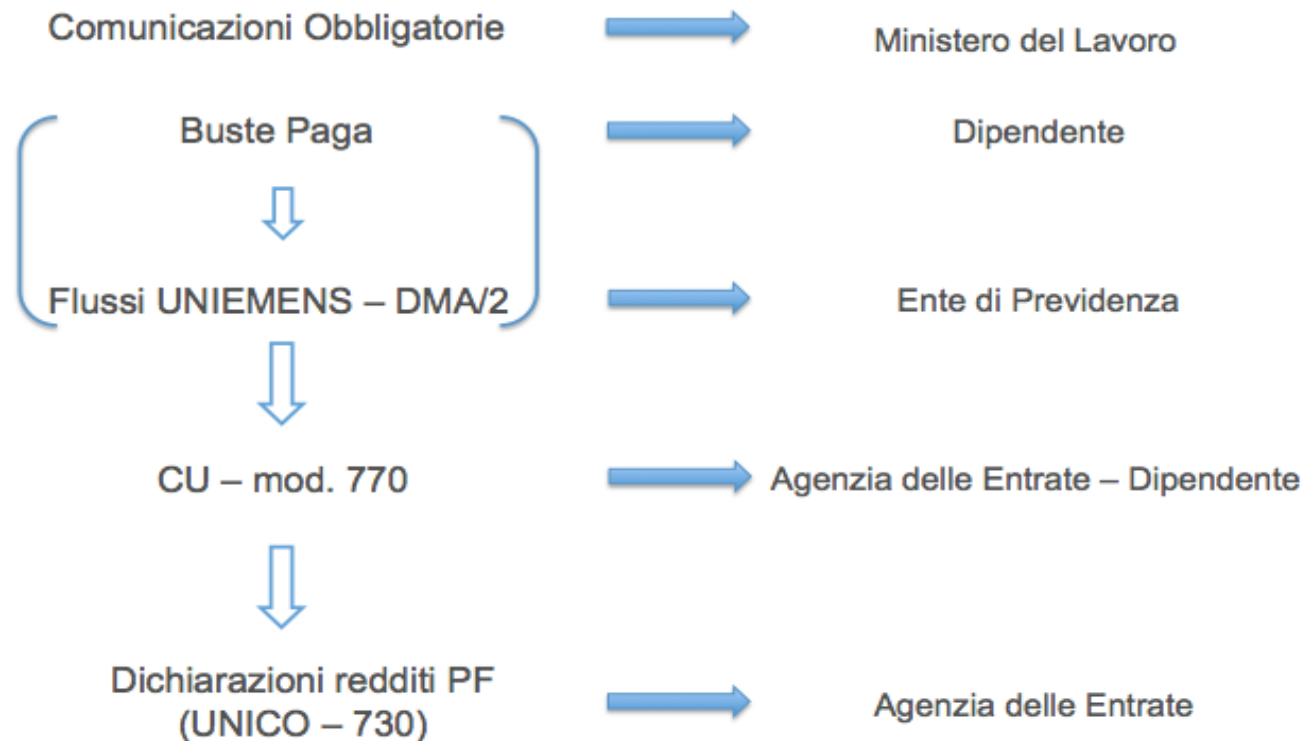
Comunicazioni Obbligatorie

Ministero del Lavoro

Buste Paga

Dipendente

Flussi UNIEMENS – DMA/2

Ente di Previdenza

CU – mod. 770

Agenzia delle Entrate – Dipendente

Dichiarazioni redditi PF (UNICO – 730)

Agenzia delle Entrate